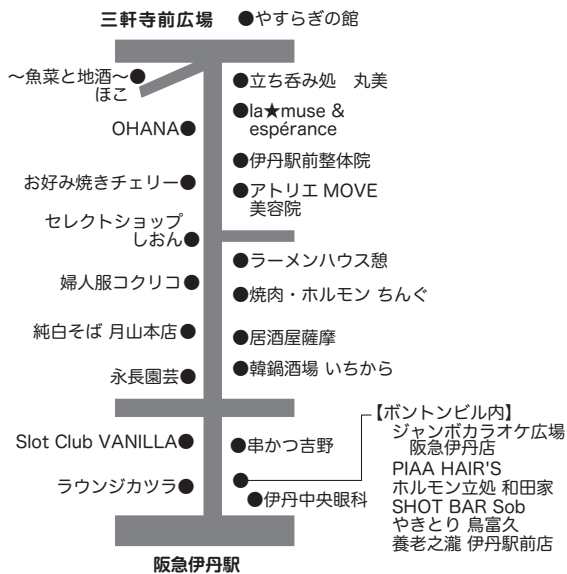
三軒寺前広場　●やすらぎの館

〜魚菜と地酒〜●
ほこ

OHANA●

お好み焼きチェリー●

セレクトショップ
しおん●

婦人服コクリコ●

純白そば 月山本店●

永長園芸●

Slot Club VANILLA●

ラウンジカツラ●

●立ち呑み処　丸美

●la★muse & espérance

●伊丹駅前整体院

●アトリエ MOVE
美容院

●ラーメンハウス憩

●焼肉・ホルモン ちんぐ

●居酒屋薩摩

●韓鍋酒場 いちから

●串かつ吉野

●

●伊丹中央眼科

【ボントンビル内】
ジャンボカラオケ広場
阪急伊丹店
PIAA HAIR'S
ホルモン立処 和田家
SHOT BAR Sob
やきとり 鳥富久
養老之瀧 伊丹駅前店

阪急伊丹駅